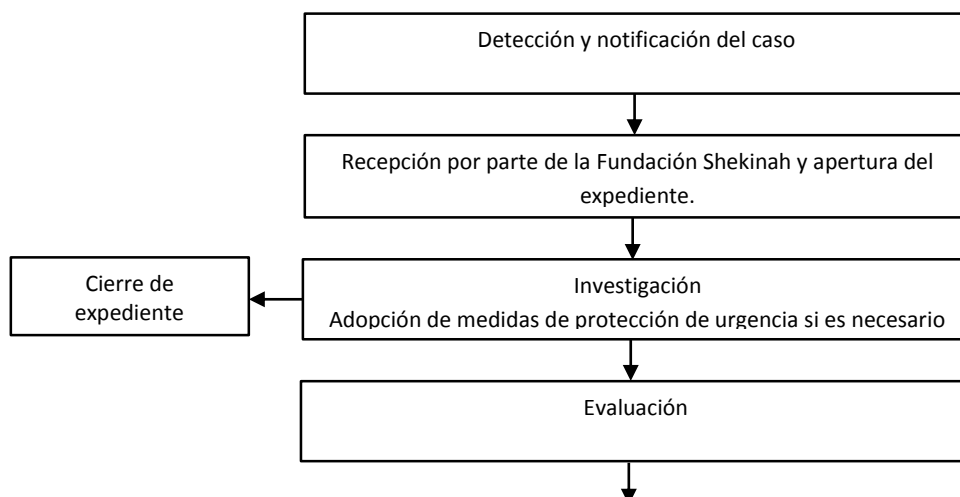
Detección y notificación del caso

Recepción por parte de la Fundación Shekinah y apertura del expediente.

Cierre de expediente

Investigación
Adopción de medidas de protección de urgencia si es necesario

Evaluación